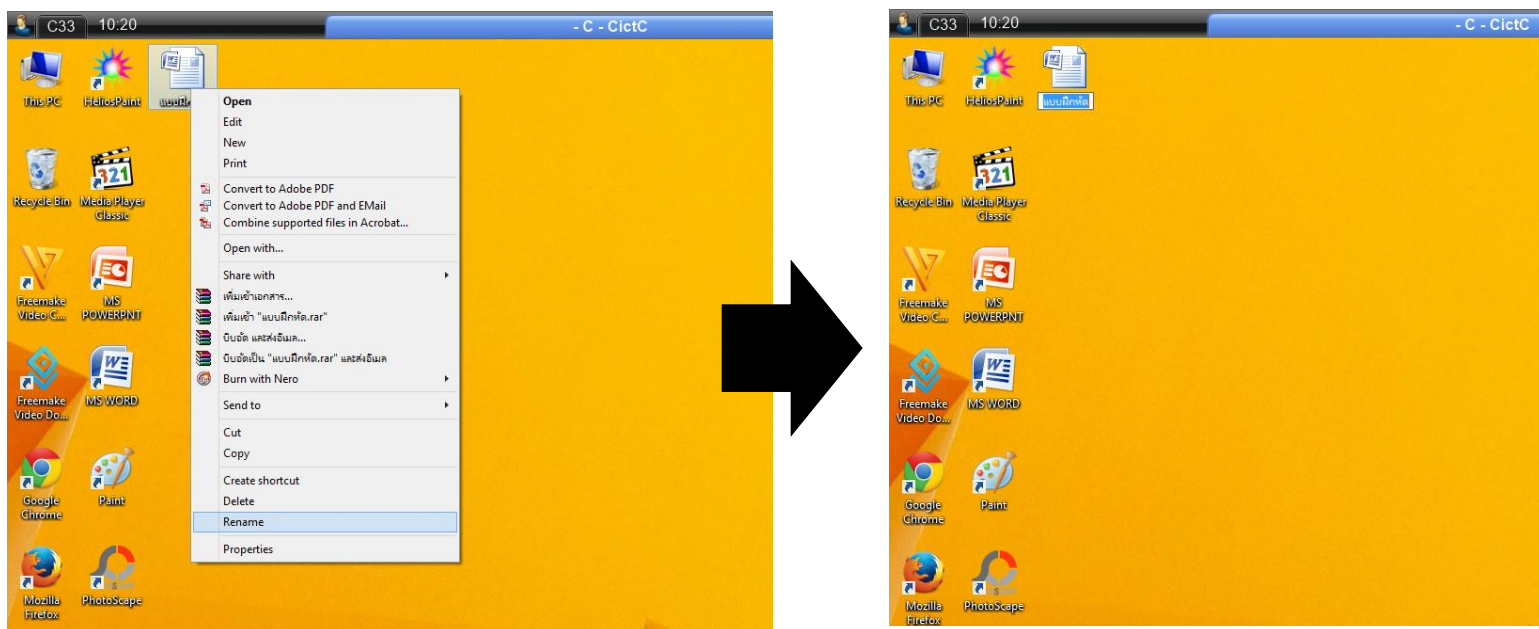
C33 10:20 - C - CictC

This PC
HeliosPaint
แบบฝึ

Open
Edit
New
Print
Convert to Adobe PDF
Convert to Adobe PDF and EMail
Combine supported files in Acrobat...
Open with...
Share with
เพิ่มเข้าเอกสาร...
เพิ่มเข้า "แบบฝึกหัด.rar"
บีบอัด และส่งอีเมล...
บีบอัดเป็น "แบบฝึกหัด.rar" และส่งอีเมล
Burn with Nero
Send to
Cut
Copy
Create shortcut
Delete
Rename
Properties

Recycle Bin
Media Player Classic
Freemake Video C...
MS POWERPNT
Freemake Video Do...
MS WORD
Google Chrome
Paint
Mozilla Firefox
PhotoScape

C33 10:20 - C - CictC

This PC
HeliosPaint
แบบฝึกหัด
Recycle Bin
Media Player Classic
Freemake Video C...
MS POWERPNT
Freemake Video Do...
MS WORD
Google Chrome
Paint
Mozilla Firefox
PhotoScape